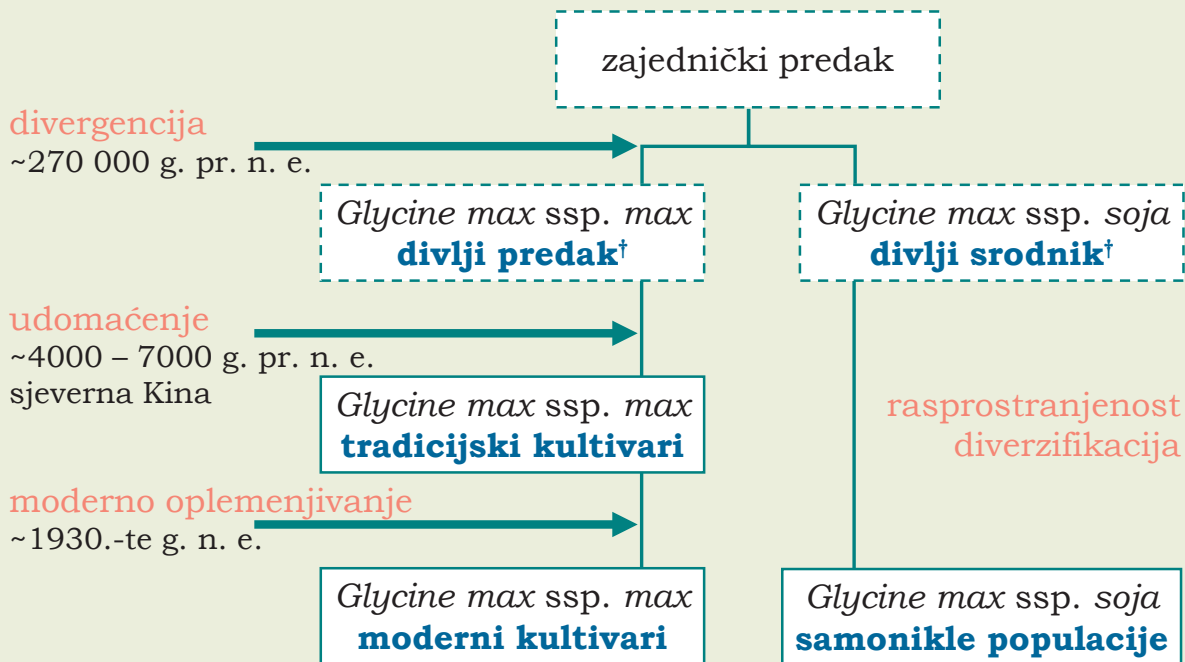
zajednički predak

divergencija
~270 000 g. pr. n. e.

*Glycine max* ssp. *max*
**divlji predak†**

*Glycine max* ssp. *soja*
**divlji srodnik†**

udomaćenje
~4000 – 7000 g. pr. n. e.
sjeverna Kina

*Glycine max* ssp. *max*
**tradicijski kultivari**

rasprostranjenost
diverzifikacija

moderno oplemenjivanje
~1930.-te g. n. e.

*Glycine max* ssp. *max*
**moderni kultivari**

*Glycine max* ssp. *soja*
**samonikle populacije**